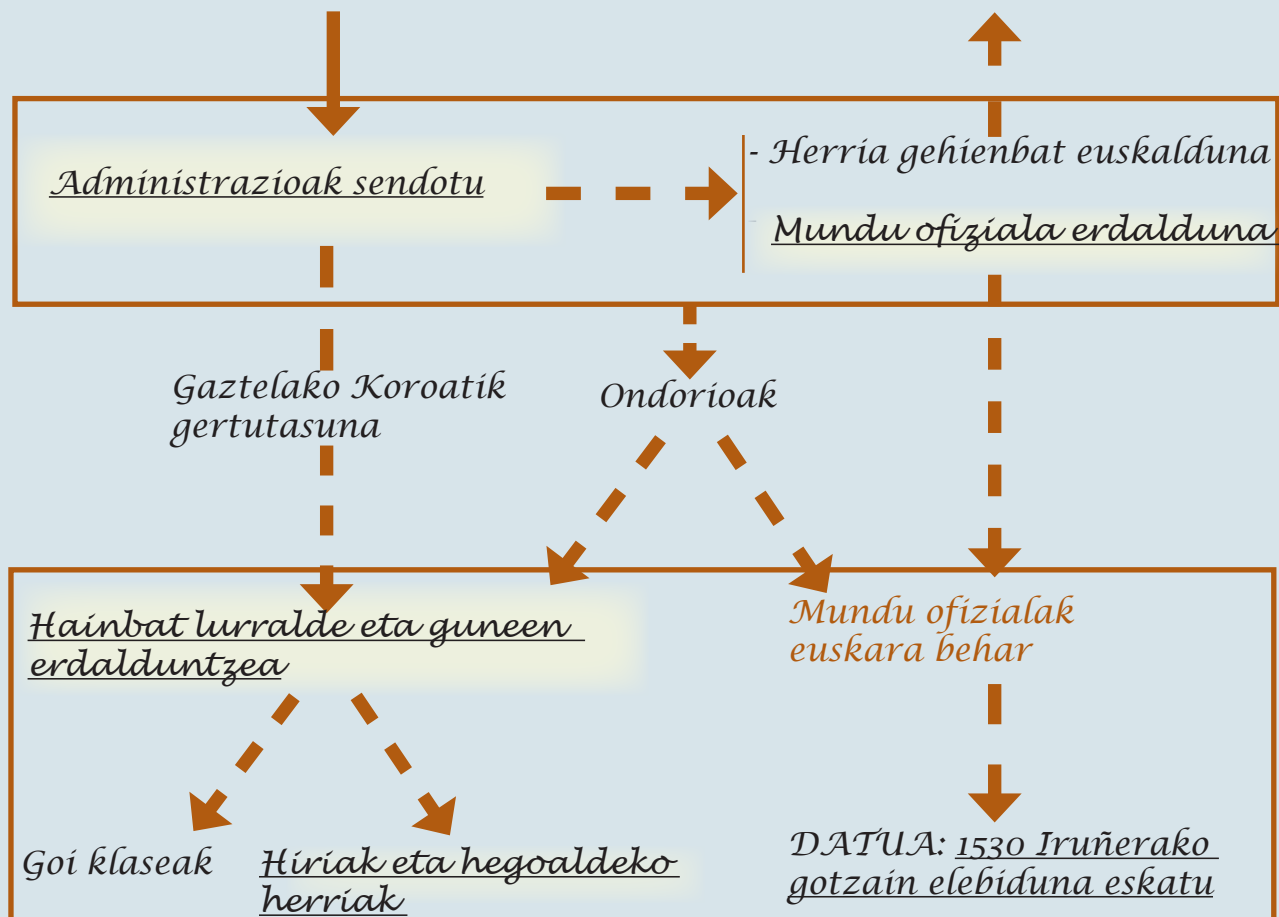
Administrazioak sendotu

- Herria gehienbat euskalduna
- Mundu ofiziala erdalduna

Gaztelako Koroatik gertutasuna

Ondorioak

Hainbat lurralde eta guneen erdalduntzea

Mundu ofizialak euskara behar

Goi klaseak

Hiriak eta hegoaldeko herriak

DATUA: 1530 Iruñerako gotzain elebiduna eskatu